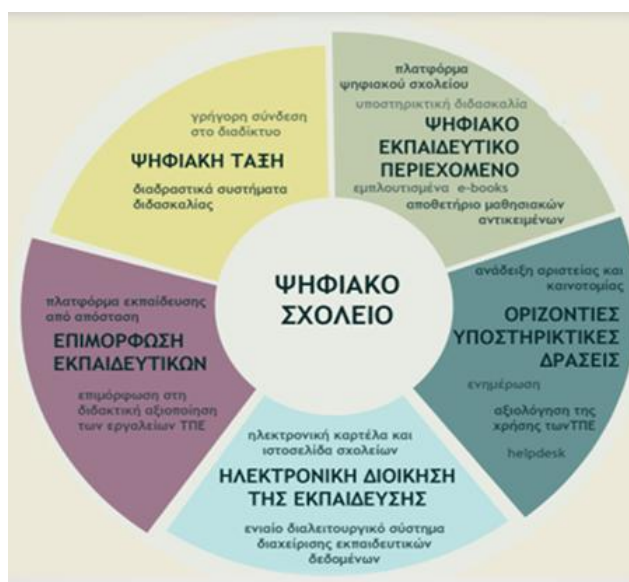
ΨΗΦΙΑΚΟ ΣΧΟΛΕΙΟ

γρήγορη σύνδεση στο διαδίκτυο
ΨΗΦΙΑΚΗ ΤΑΞΗ
διαδραστικά συστήματα διδασκαλίας

πλατφόρμα ψηφιακού σχολείου
υποστηρικτική διδασκαλία
ΨΗΦΙΑΚΟ ΕΚΠΑΙΔΕΥΤΙΚΟ ΠΕΡΙΕΧΟΜΕΝΟ
εμπλουτισμένα e-books
αποθετήριο μαθησιακών αντικειμένων

ανάδειξη αριστείας και καινοτομίας
ΟΡΙΖΟΝΤΙΕΣ ΥΠΟΣΤΗΡΙΚΤΙΚΕΣ ΔΡΑΣΕΙΣ
ενημέρωση
αξιολόγηση της χρήσης τωνΤΠΕ
helpdesk

ηλεκτρονική καρτέλα και ιστοσελίδα σχολείων
ΗΛΕΚΤΡΟΝΙΚΗ ΔΙΟΙΚΗΣΗ ΤΗΣ ΕΚΠΑΙΔΕΥΣΗΣ
ενιαίο διαλειτουργικό σύστημα διαχείρισης εκπαιδευτικών δεδομένων

πλατφόρμα εκπαίδευσης από απόσταση
ΕΠΙΜΟΡΦΩΣΗ ΕΚΠΑΙΔΕΥΤΙΚΩΝ
επιμόρφωση στη διδακτική αξιοποίηση των εργαλείων ΤΠΕ